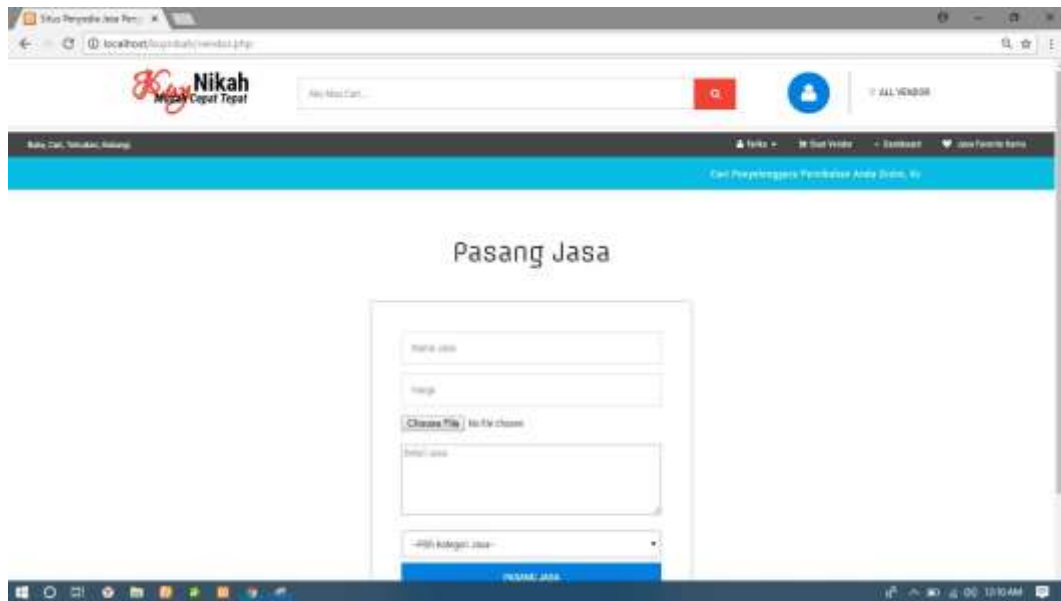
Situs Penyedia Jasa Per... ×

localhost/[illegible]/vendor.php

Kay Nikah
Mudah Cepat Tepat

Aku Mau Cari...

ALL VENDOR

Buka, Cari, Temukan, Pasang

Tutup ▾ Buat Vendor Dashboard Jasa Favorite Kamu

Cari Penyelenggara Pernikahan Anda Disini, Ya

Pasang Jasa

Nama Jasa

Harga

Choose File No file chosen

Detail Jasa

--Pilih Kategori Jasa--

PASANG JASA

12:10 AM